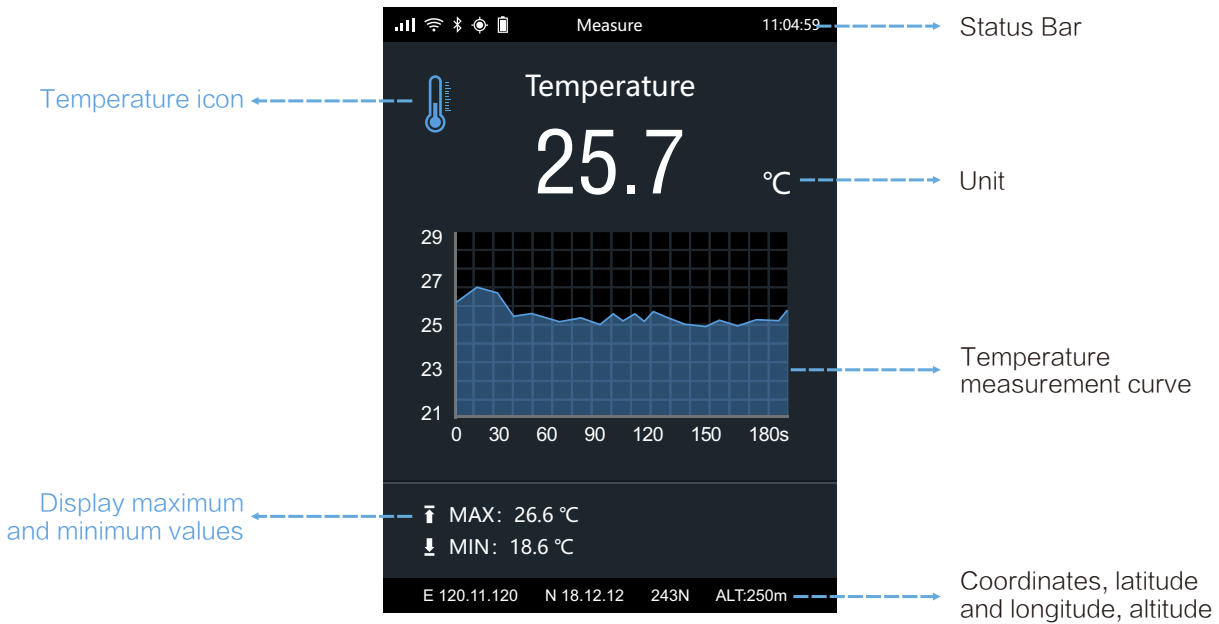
Measure 11:04:59

Status Bar

Temperature icon

Temperature

25.7

℃

Unit

29
27
25
23
21
0 30 60 90 120 150 180s

Temperature measurement curve

Display maximum and minimum values

MAX：26.6 ℃

MIN：18.6 ℃

E 120.11.120 N 18.12.12 243N ALT:250m

Coordinates, latitude and longitude, altitude